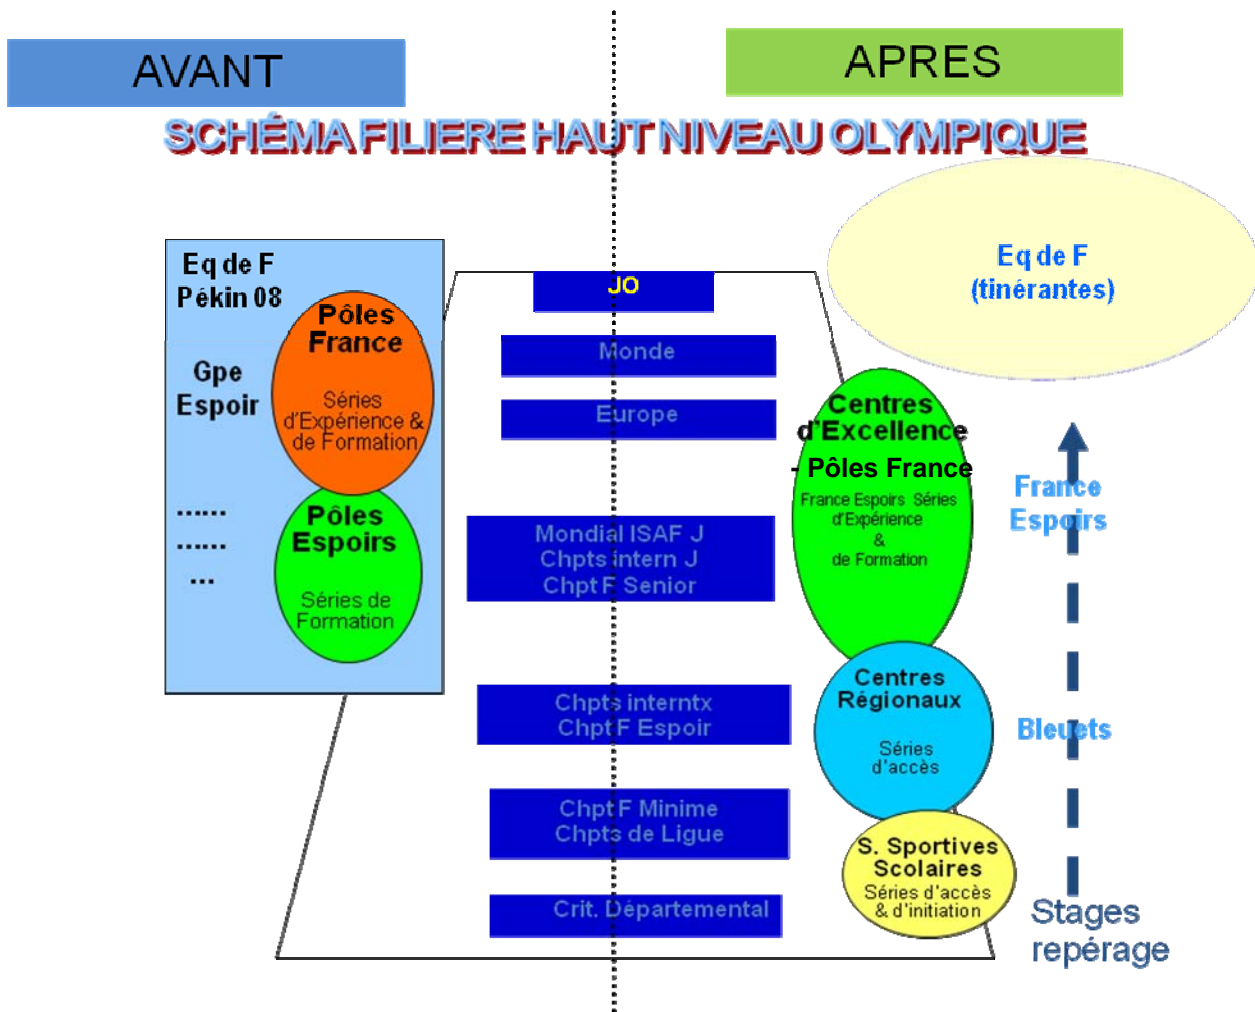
AVANT

APRES

SCHÉMA FILIERE HAUT NIVEAU OLYMPIQUE

Eq de F
Pékin 08

Gpe
Espoir

......
......
...

Pôles
France

Séries
d'Expérience &
de Formation

Pôles
Espoirs

Séries de
Formation

JO

Monde

Europe

Mondial ISAF J
Chpts intern J
Chpt F Senior

Chpts interntx
Chpt F Espoir

Chpt F Minime
Chpts de Ligue

Crit. Départemental

Eq de F
(tinérantes)

Centres
d'Excellence
- Pôles France
France Espoirs Séries
d'Expérience
&
de Formation

Centres
Régionaux
Séries
d'accès

S. Sportives
Scolaires
Séries d'accès
& d'initiation

France
Espoirs

Bleuets

Stages
repérage